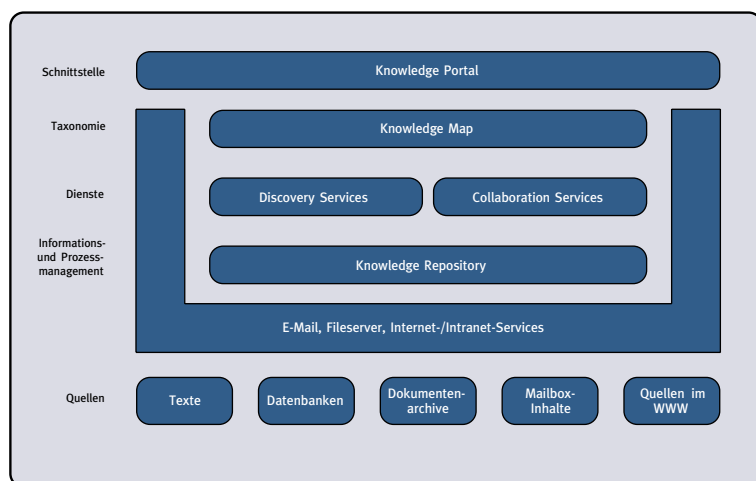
Schnittstelle

Knowledge Portal

Taxonomie

Knowledge Map

Dienste

Discovery Services

Collaboration Services

Informations- und Prozessmanagement

Knowledge Repository

E-Mail, Fileserver, Internet-/Intranet-Services

Quellen

Texte

Datenbanken

Dokumentenarchive

Mailbox-Inhalte

Quellen im WWW